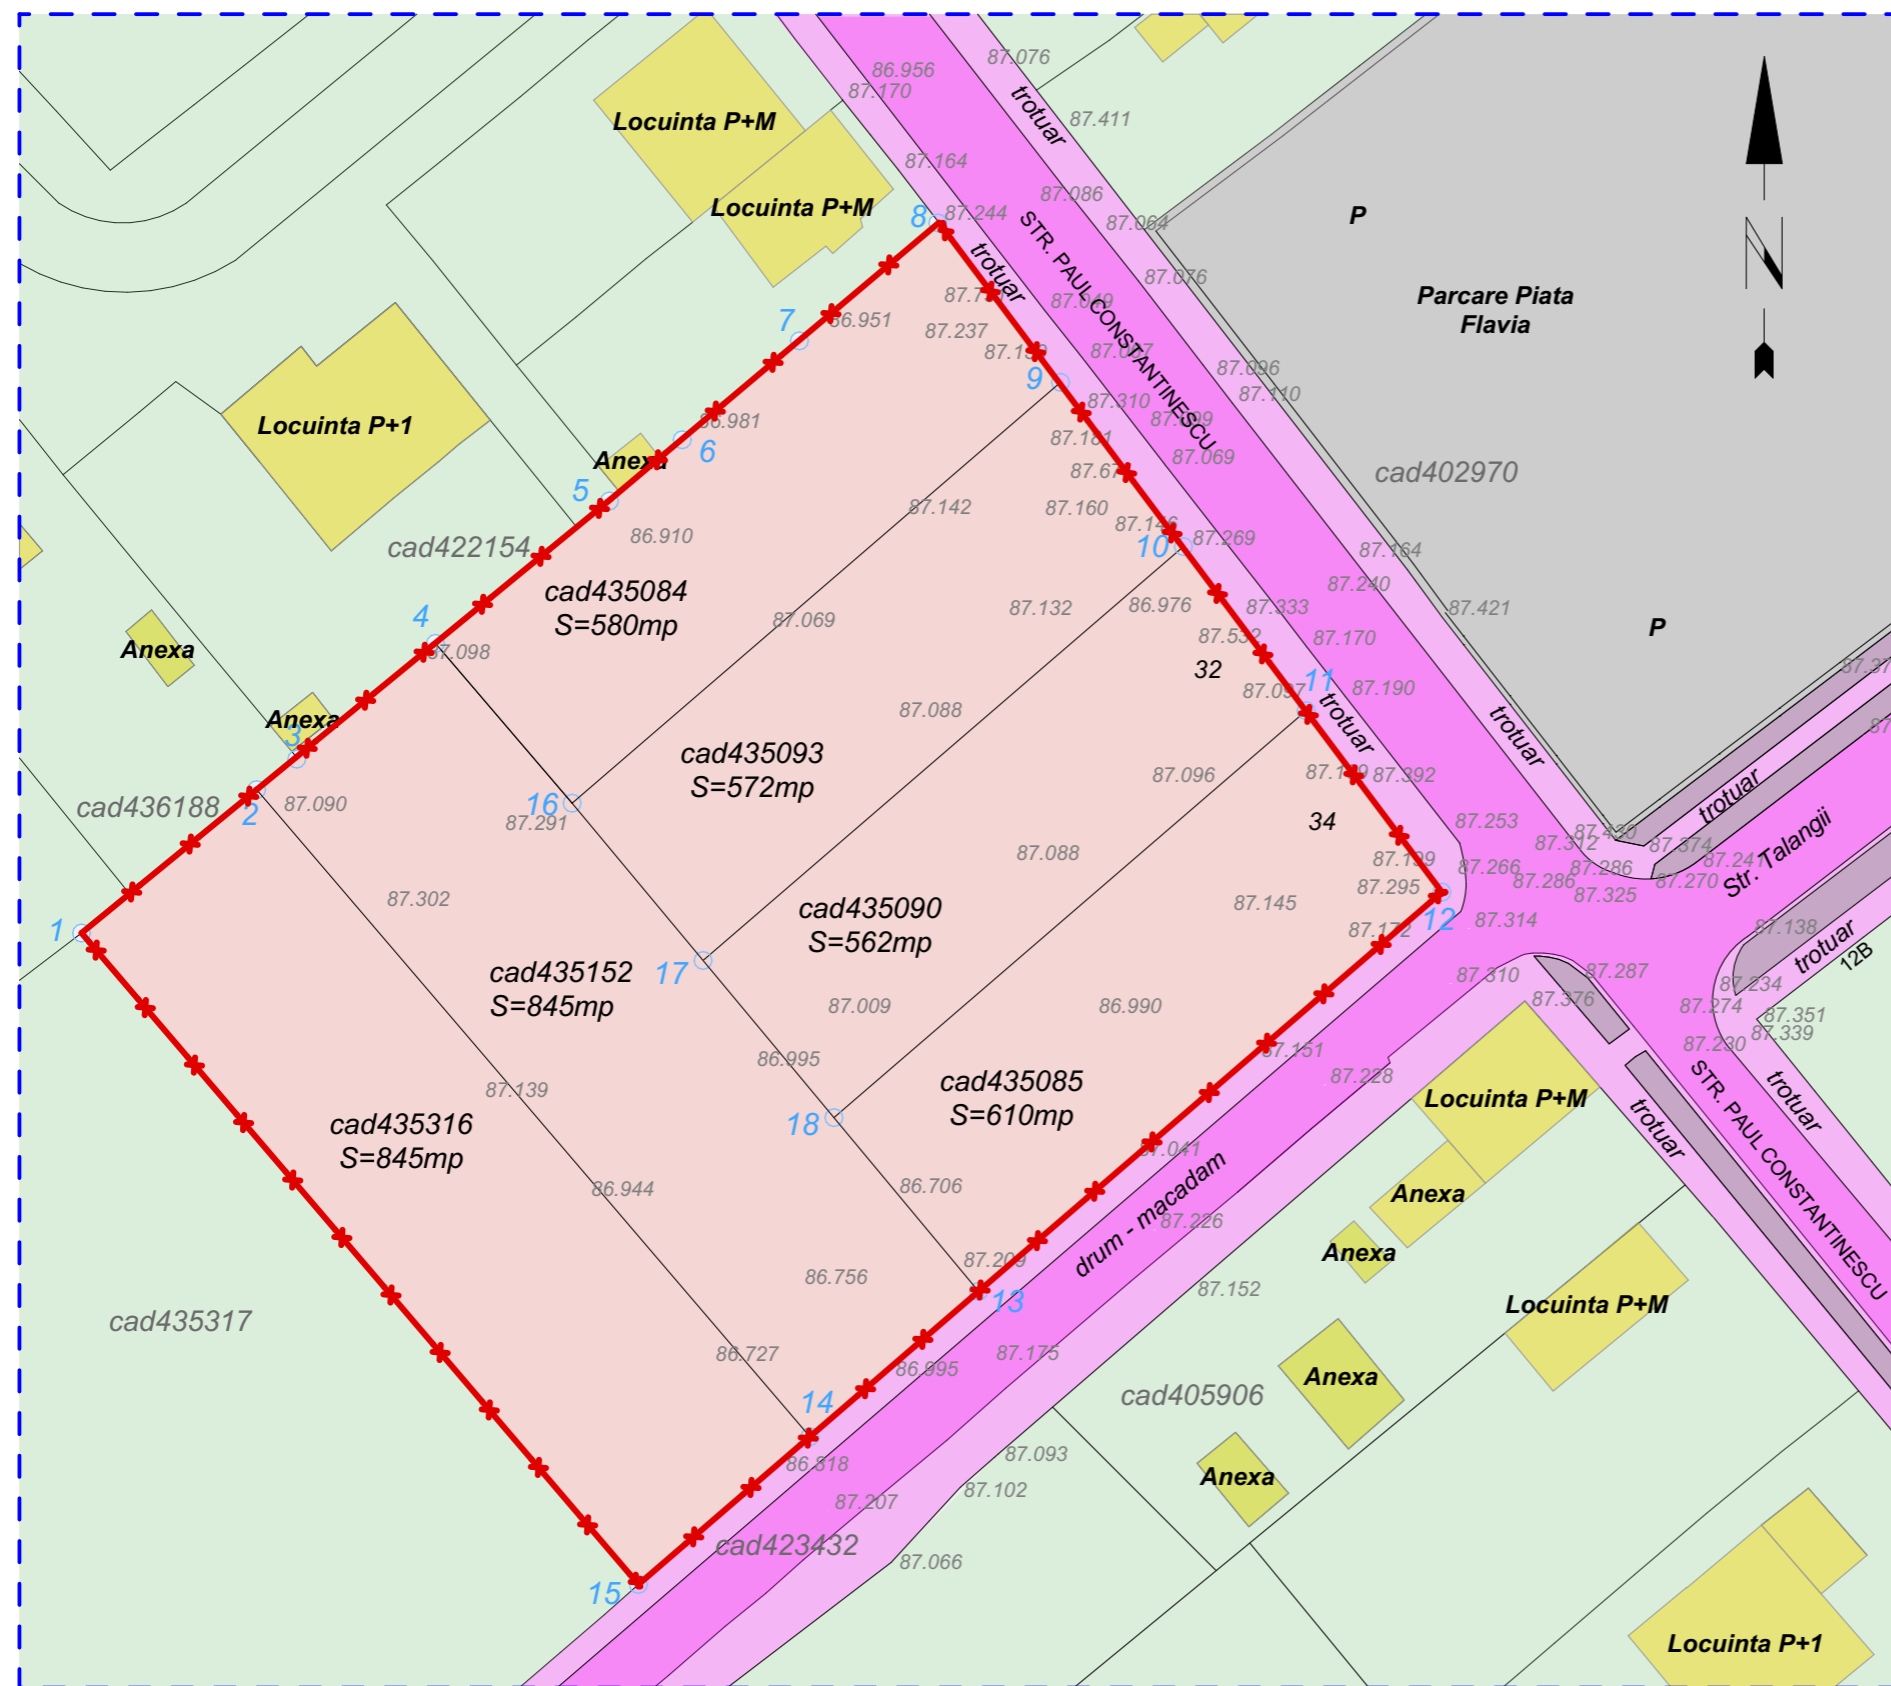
86.956
87.170
87.076
trotuar
87.411
Locuinta P+M
Locuinta P+M
87.164
87.086
87.064
8
87.244
STR. PAUL CONSTANTINESCU
trotuar
P
87.076
Parcare Piata Flavia
87.7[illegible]
87.049
7
86.951
87.237
87.1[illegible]
87.077
9
87.096
87.110
Locuinta P+1
87.310
87.209
86.981
6
87.181
87.069
Anexa
87.67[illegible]
cad402970
5
87.142
87.160
87.146
cad422154
86.910
10
87.269
87.164
cad435084
S=580mp
87.240
4
87.069
87.132
86.976
87.333
87.421
Anexa
87.098
87.532
87.170
P
32
Anexa
87.088
87.097
11
87.190
3
trotuar
cad435093
S=572mp
trotuar
cad436188
87.090
16
87.096
87.1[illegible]
87.392
2
87.291
34
87.253
trotuar
87.420
87.374
87.312
87.088
87.109
87.266
87.286
87.241
Str. Talangii
87.286
87.325
87.270
87.302
87.295
1
cad435090
S=562mp
87.145
12
87.314
87.172
87.138
cad435152
S=845mp
17
trotuar
12B
87.310
87.287
87.234
87.009
86.990
87.376
87.274
87.351
87.339
86.995
87.151
87.230
87.228
cad435085
S=610mp
87.139
Locuinta P+M
cad435316
S=845mp
18
trotuar
trotuar
STR. PAUL CONSTANTINESCU
87.041
86.944
86.706
Anexa
drum - macadam
87.226
Anexa
87.209
86.756
13
87.152
Locuinta P+M
cad435317
86.727
87.175
86.995
Anexa
cad405906
14
87.093
86.818
Anexa
87.207
87.102
cad423432
87.066
15
Locuinta P+1